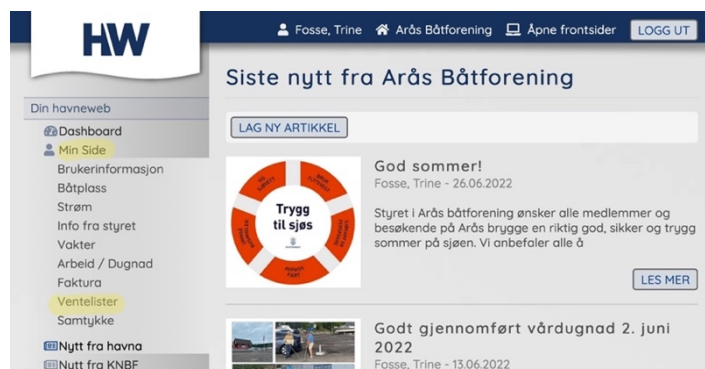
HW

Fosse, Trine   Arås Båtforening   Åpne frontsider   LOGG UT

Din havneweb
Dashboard
Min Side
Brukerinformasjon
Båtplass
Strøm
Info fra styret
Vakter
Arbeid / Dugnad
Faktura
Ventelister
Samtykke
Nytt fra havna
Nytt fra KNBF

Siste nytt fra Arås Båtforening

LAG NY ARTIKKEL

Trygg til sjøs

God sommer!
Fosse, Trine - 26.06.2022

Styret i Arås båtforening ønsker alle medlemmer og besøkende på Arås brygge en riktig god, sikker og trygg sommer på sjøen. Vi anbefaler alle å

LES MER

Godt gjennomført vårdugnad 2. juni 2022
Fosse, Trine - 13.06.2022